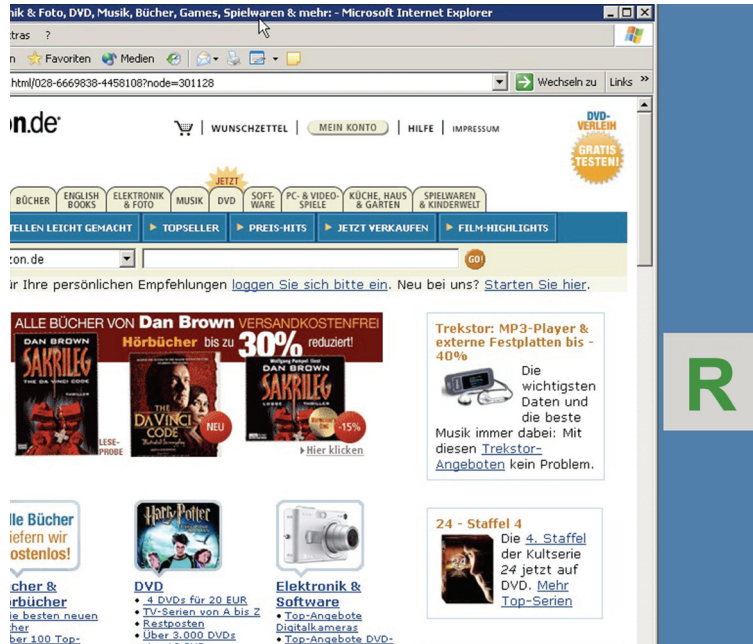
nik & Foto, DVD, Musik, Bücher, Games, Spielwaren & mehr: - Microsoft Internet Explorer

xtras ?

Favoriten Medien

html/028-6669838-4458108?node=301128

Wechseln zu Links »

on.de

WUNSCHZETTEL | MEIN KONTO | HILFE | IMPRESSUM

DVD-VERLEIH GRATIS TESTEN!

JETZT

BÜCHER | ENGLISH BOOKS | ELEKTRONIK & FOTO | MUSIK | DVD | SOFTWARE | PC- & VIDEOSPIELE | KÜCHE, HAUS & GARTEN | SPIELWAREN & KINDERWELT

TELLEN LEICHT GEMACHT | TOPSELLER | PREIS-HITS | JETZT VERKAUFEN | FILM-HIGHLIGHTS

zon.de

GO!

ür Ihre persönlichen Empfehlungen loggen Sie sich bitte ein. Neu bei uns? Starten Sie hier.

ALLE BÜCHER VON Dan Brown VERSANDKOSTENFREI

Hörbücher bis zu 30% reduziert!

DAN BROWN SAKRILEG THE DA VINCI CODE

LESEPROBE

THE DA VINCI CODE

NEU

DAN BROWN SAKRILEG

-15%

Hier klicken

Trekstor: MP3-Player & externe Festplatten bis - 40%

Die wichtigsten Daten und die beste Musik immer dabei: Mit diesen Trekstor-Angeboten kein Problem.

R

lle Bücher iefern wir ostenlos!

cher & rbücher
ie besten neuen cher
ber 100 Top-

Harry Potter

DVD
• 4 DVDs für 20 EUR
• TV-Serien von A bis Z
• Restposten
• Über 3.000 DVDs

Elektronik & Software
• Top-Angebote Digitalkameras
• Top-Angebote DVD-

24 - Staffel 4

Die 4. Staffel der Kultserie 24 jetzt auf DVD. Mehr Top-Serien